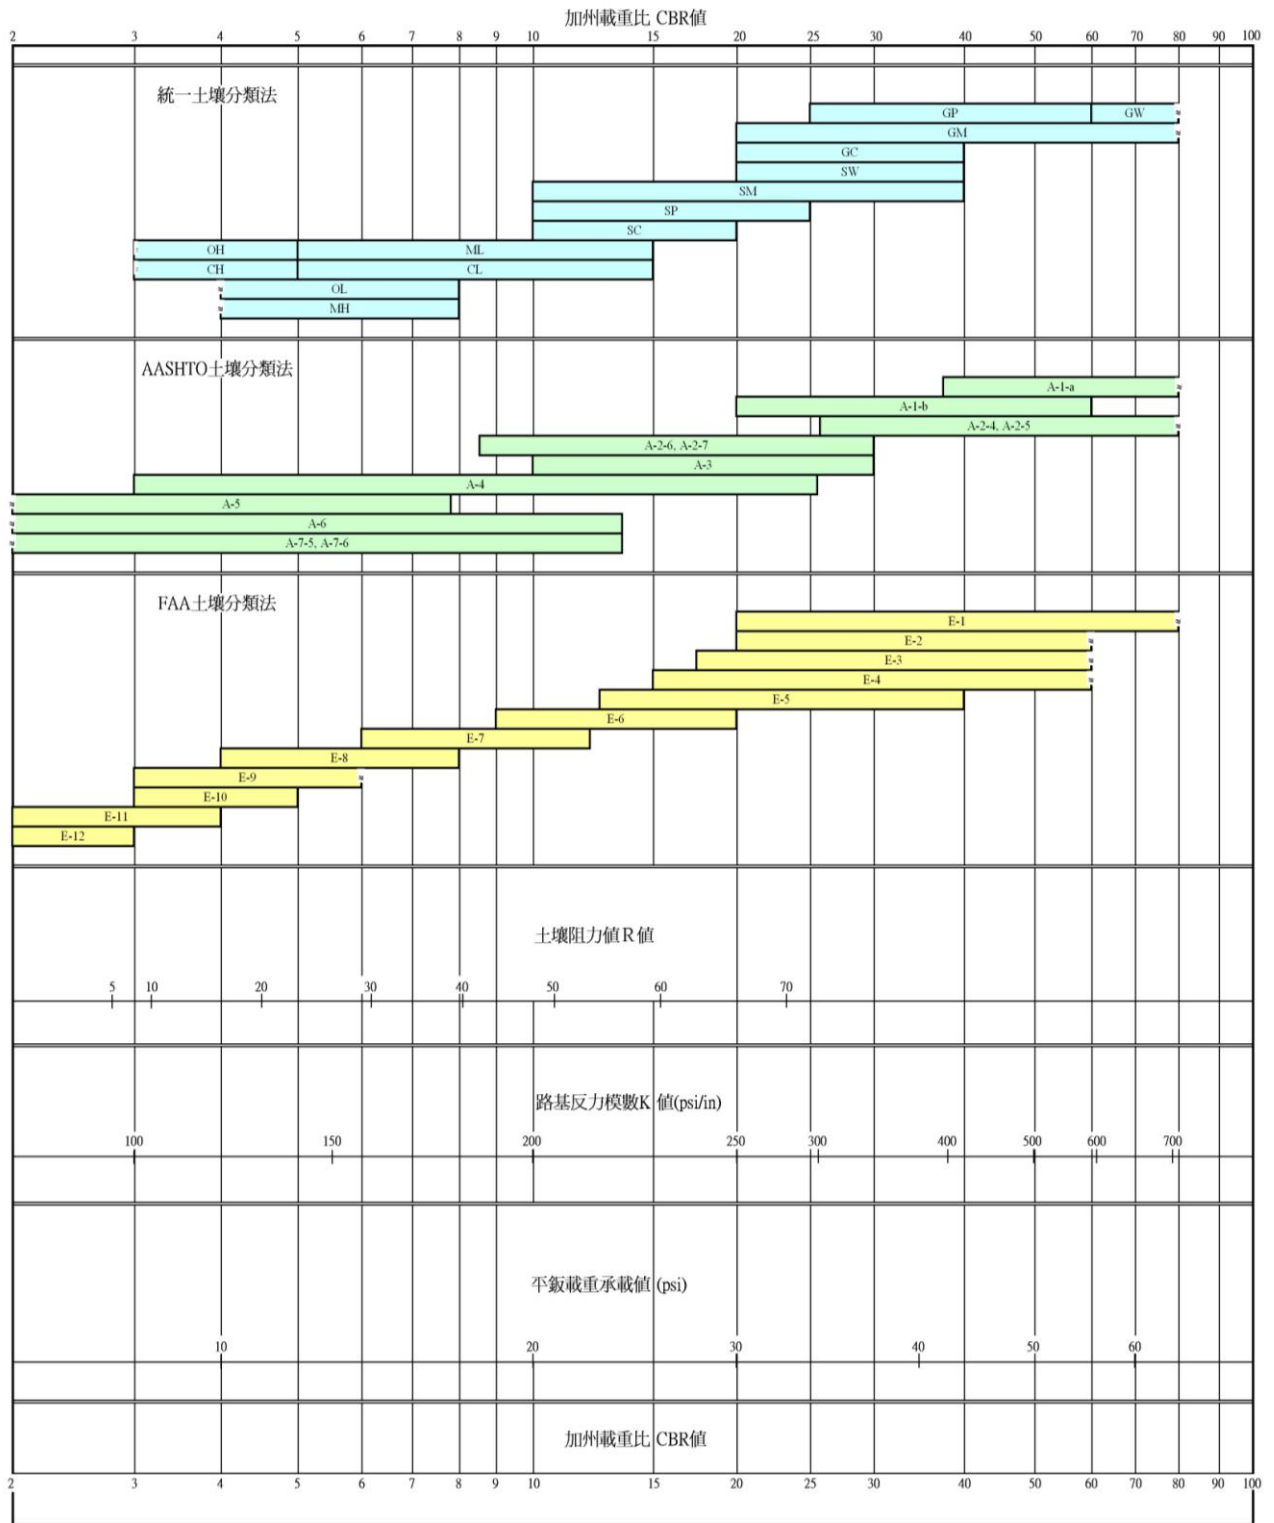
加州載重比 CBR值

2 3 4 5 6 7 8 9 10 15 20 25 30 40 50 60 70 80 90 100

統一土壤分類法

GP
GW
GM
GC
SW
SM
SP
SC
OH
ML
CH
CL
OL
MH

AASHTO土壤分類法

A-1-a
A-1-b
A-2-4, A-2-5
A-2-6, A-2-7
A-3
A-4
A-5
A-6
A-7-5, A-7-6

FAA土壤分類法

E-1
E-2
E-3
E-4
E-5
E-6
E-7
E-8
E-9
E-10
E-11
E-12

土壤阻力值R值

5 10 20 30 40 50 60 70

路基反力模數K 值(psi/in)

100 150 200 250 300 400 500 600 700

平鈑載重承載值(psi)

10 20 30 40 50 60

加州載重比 CBR值

2 3 4 5 6 7 8 9 10 15 20 25 30 40 50 60 70 80 90 100